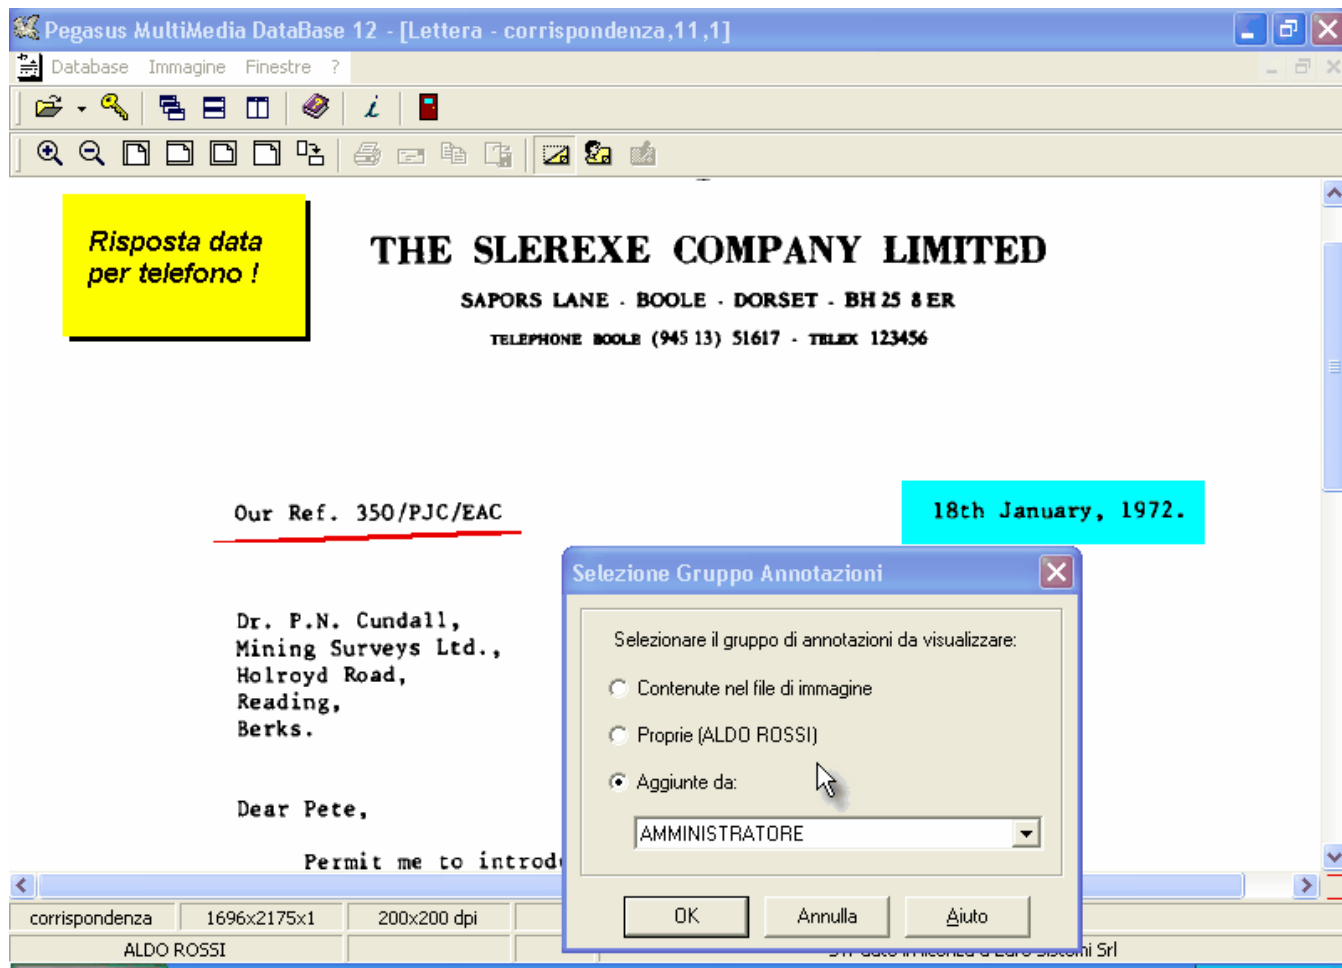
Pegasus MultiMedia DataBase 12 - [Lettera - corrispondenza,11,1]

Database Immagine Finestre ?

Risposta data per telefono !

THE SLEREXE COMPANY LIMITED

SAPORS LANE · BOOLE · DORSET · BH 25 8 ER

TELEPHONE BOOLE (945 13) 51617 · TELEX 123456

Our Ref. 350/PJC/EAC

18th January, 1972.

Dr. P.N. Cundall,
Mining Surveys Ltd.,
Holroyd Road,
Reading,
Berks.

Dear Pete,

Permit me to introd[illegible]

Selezione Gruppo Annotazioni

Selezionare il gruppo di annotazioni da visualizzare:

Contenute nel file di immagine

Proprie (ALDO ROSSI)

Aggiunte da:

AMMINISTRATORE

OK

Annulla

Aiuto

corrispondenza | 1696x2175x1 | 200x200 dpi

ALDO ROSSI

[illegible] Sistemi Srl